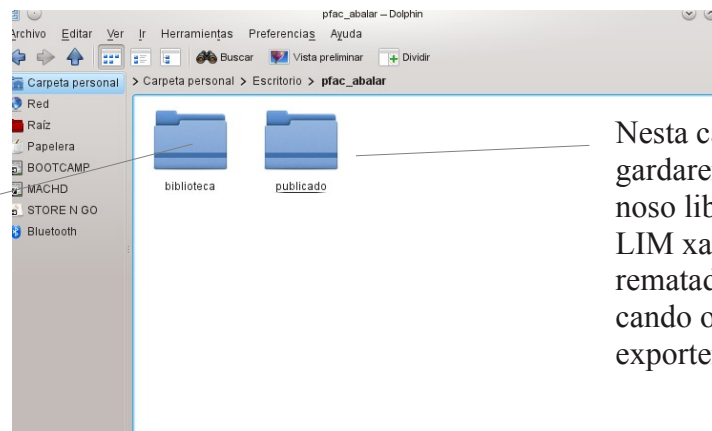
pfac_abalar – Dolphin

Archivo Editar Ver Ir Herramientas Preferencias Ayuda

Buscar Vista preliminar Dividir

Carpeta personal > Carpeta personal > Escritorio > pfac_abalar

Red
Raíz
Papelera
BOOTCAMP
MACHD
STORE N GO
Bluetooth

biblioteca

publicado

Nesta ca
gardare
noso lib
LIM xa
rematad
cando o
exporte